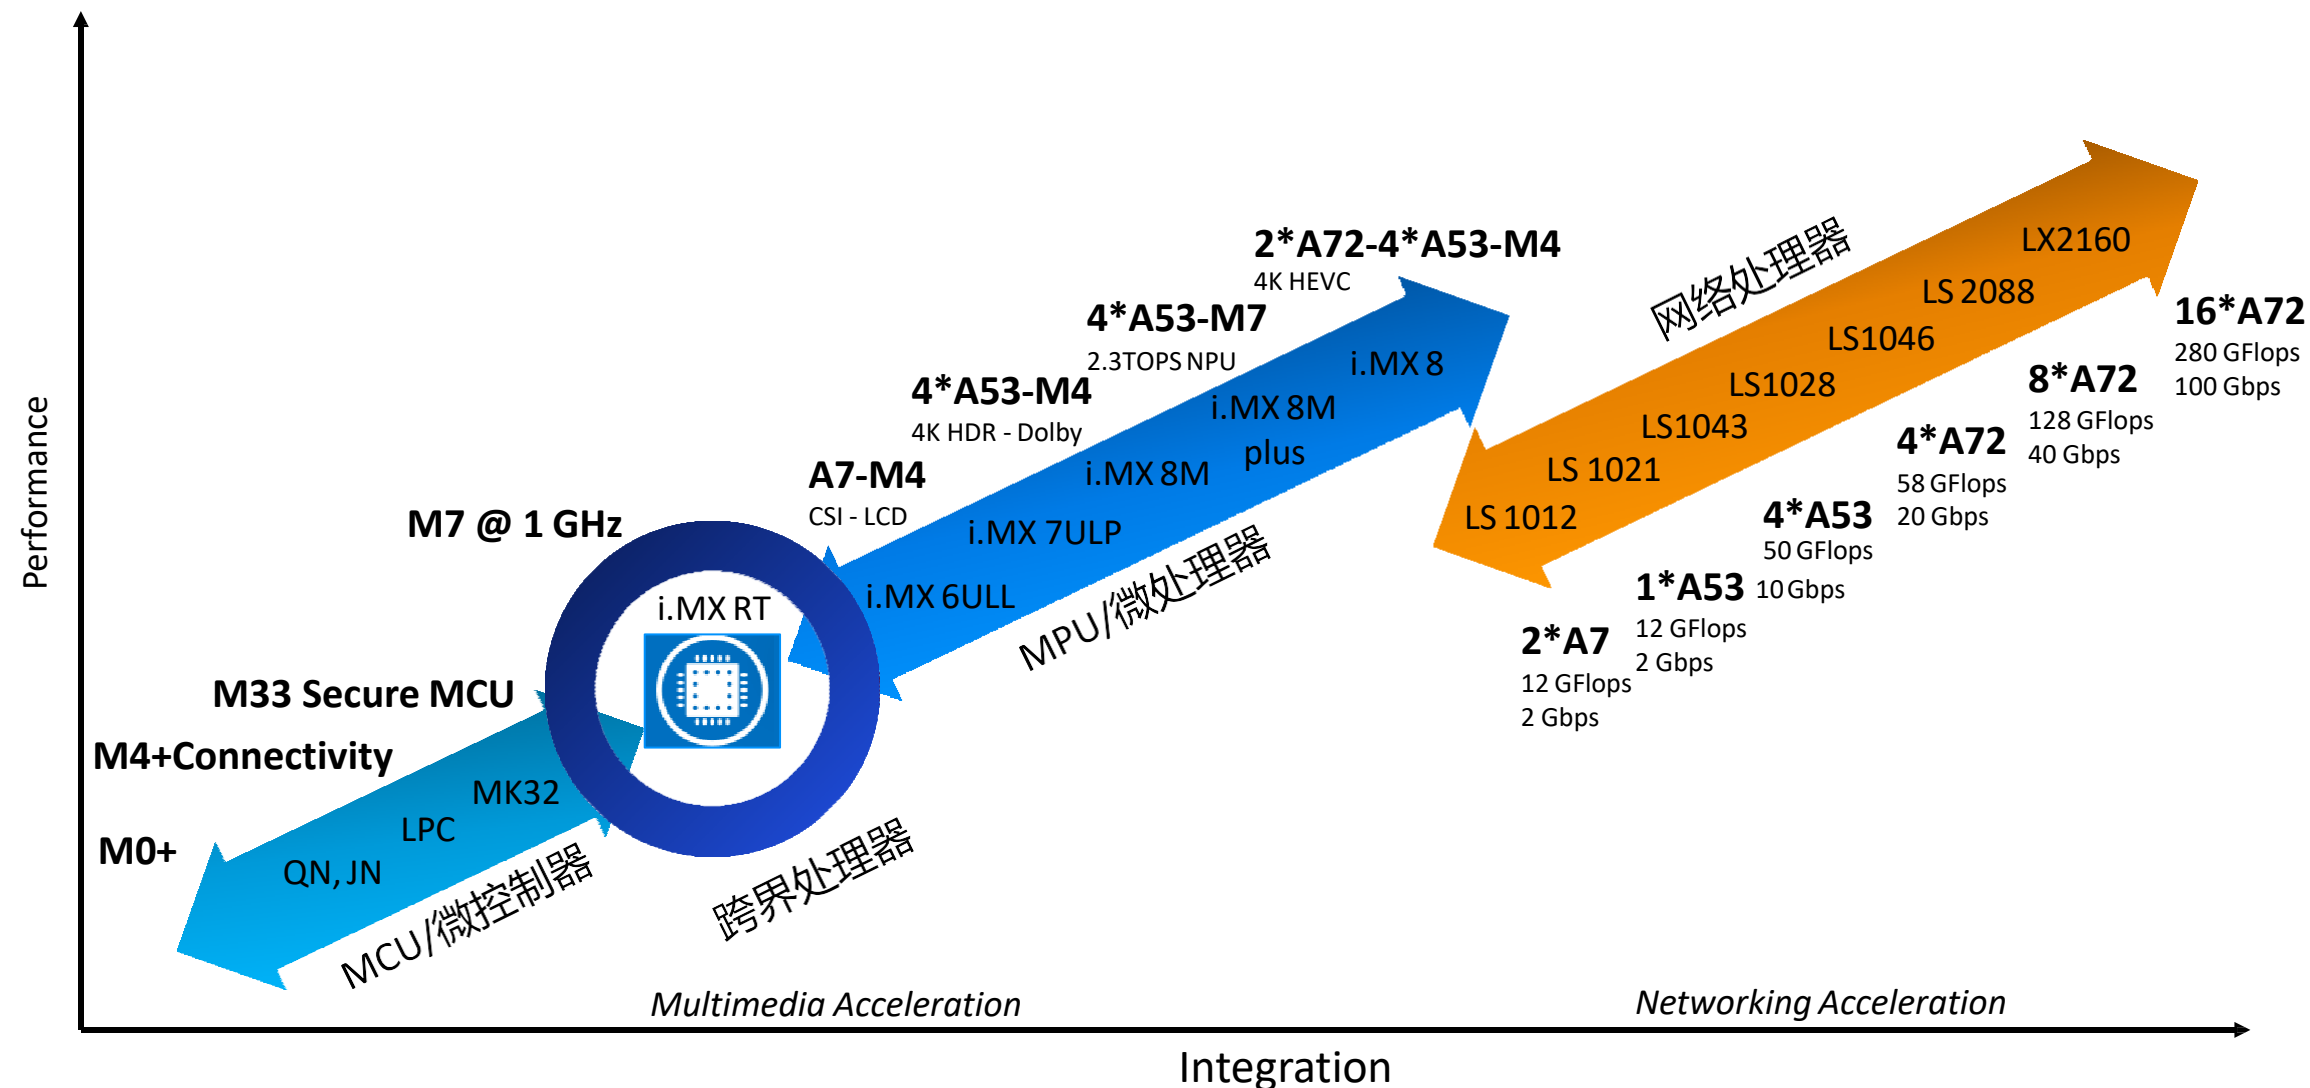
Performance

2*A72-4*A53-M4
4K HEVC

4*A53-M7
2.3TOPS NPU

4*A53-M4
4K HDR - Dolby

A7-M4
CSI - LCD

M7 @ 1 GHz

i.MX 8
i.MX 8M plus
i.MX 8M
i.MX 7ULP
i.MX 6ULL

MPU/微处理器

i.MX RT

M33 Secure MCU

M4+Connectivity

M0+

MK32
LPC
QN, JN

MCU/微控制器

跨界处理器

网络处理器

LX2160
LS 2088
LS1046
LS1028
LS1043
LS 1021
LS 1012

16*A72
280 GFlops
100 Gbps

8*A72
128 GFlops
40 Gbps

4*A72
58 GFlops
20 Gbps

4*A53
50 GFlops

1*A53
10 Gbps
12 GFlops
2 Gbps

2*A7
12 GFlops
2 Gbps

Multimedia Acceleration

Networking Acceleration

Integration